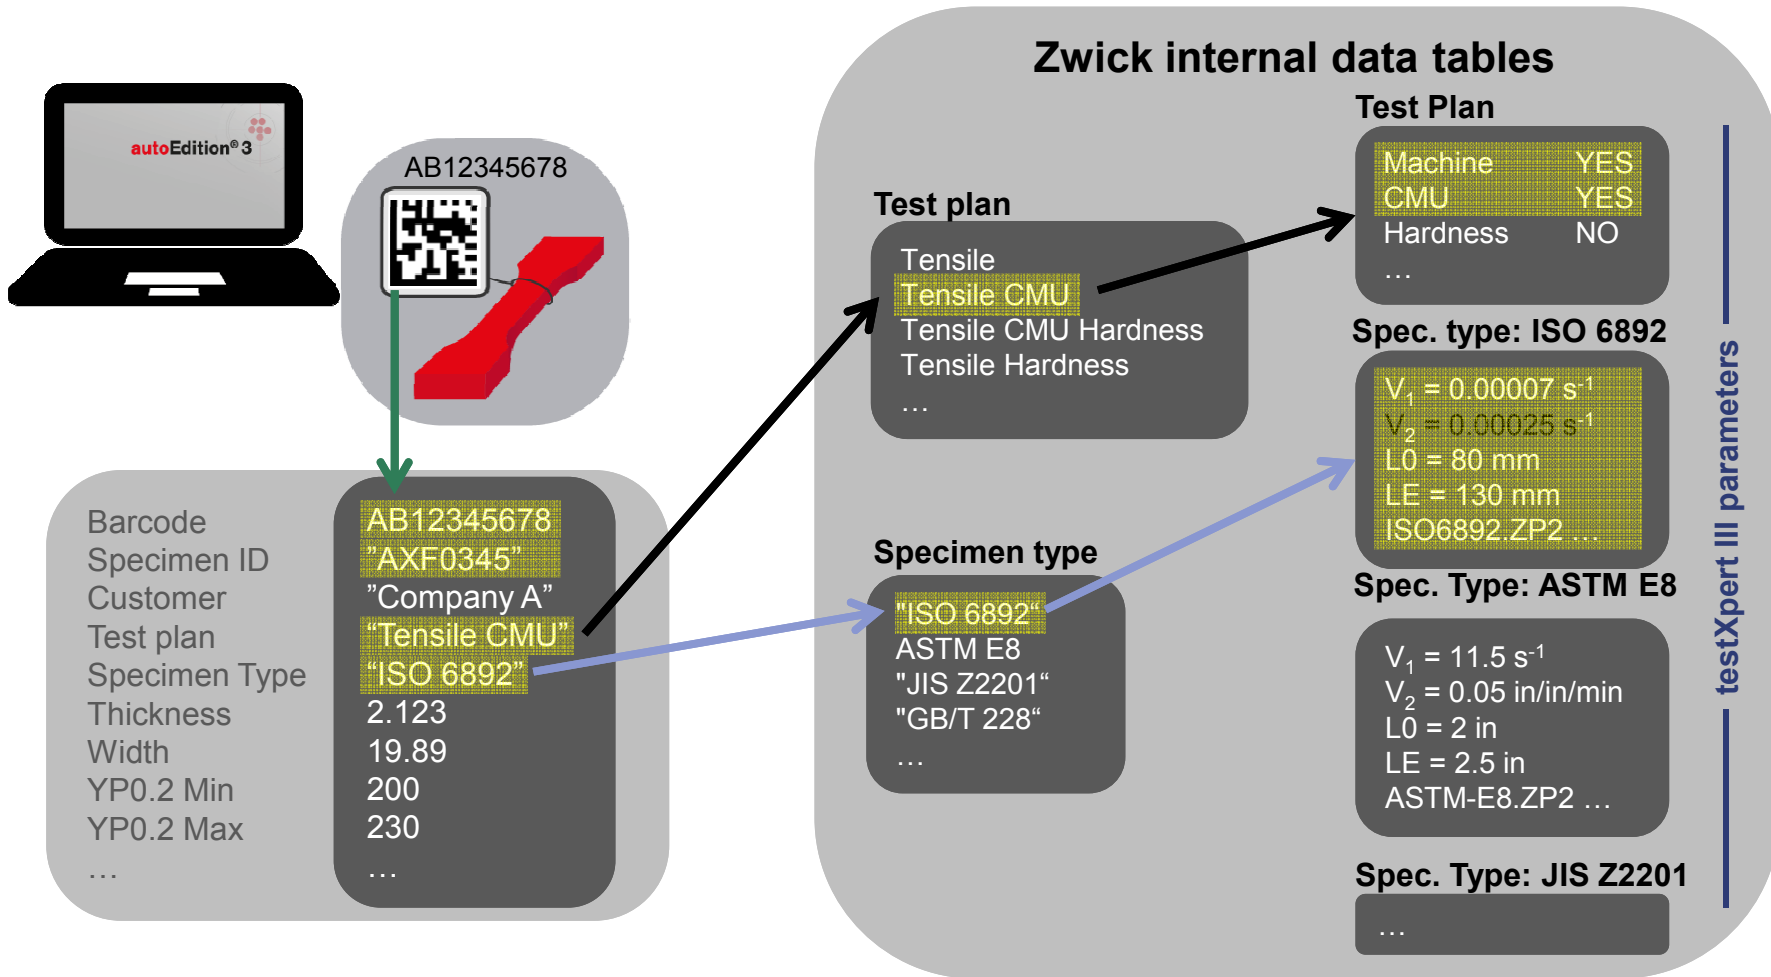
autoEdition® 3

AB12345678

| Barcode | AB12345678 |
|---|---|
| Specimen ID | "AXF0345" |
| Customer | "Company A" |
| Test plan | "Tensile CMU" |
| Specimen Type | "ISO 6892" |
| Thickness | 2.123 |
| Width | 19.89 |
| YP0.2 Min | 200 |
| YP0.2 Max | 230 |
| … | … |

Zwick internal data tables

Test plan

Tensile
Tensile CMU
Tensile CMU Hardness
Tensile Hardness
…

Specimen type

"ISO 6892"
ASTM E8
"JIS Z2201"
"GB/T 228"
…

Test Plan

| Machine | YES |
|---|---|
| CMU | YES |
| Hardness | NO |
| … | |

Spec. type: ISO 6892

$V_1$ = 0.00007 $s^{-1}$
$V_2$ = 0.00025 $s^{-1}$
L0 = 80 mm
LE = 130 mm
ISO6892.ZP2 …

Spec. Type: ASTM E8

$V_1$ = 11.5 $s^{-1}$
$V_2$ = 0.05 in/in/min
L0 = 2 in
LE = 2.5 in
ASTM-E8.ZP2 …

Spec. Type: JIS Z2201

…

testXpert III parameters